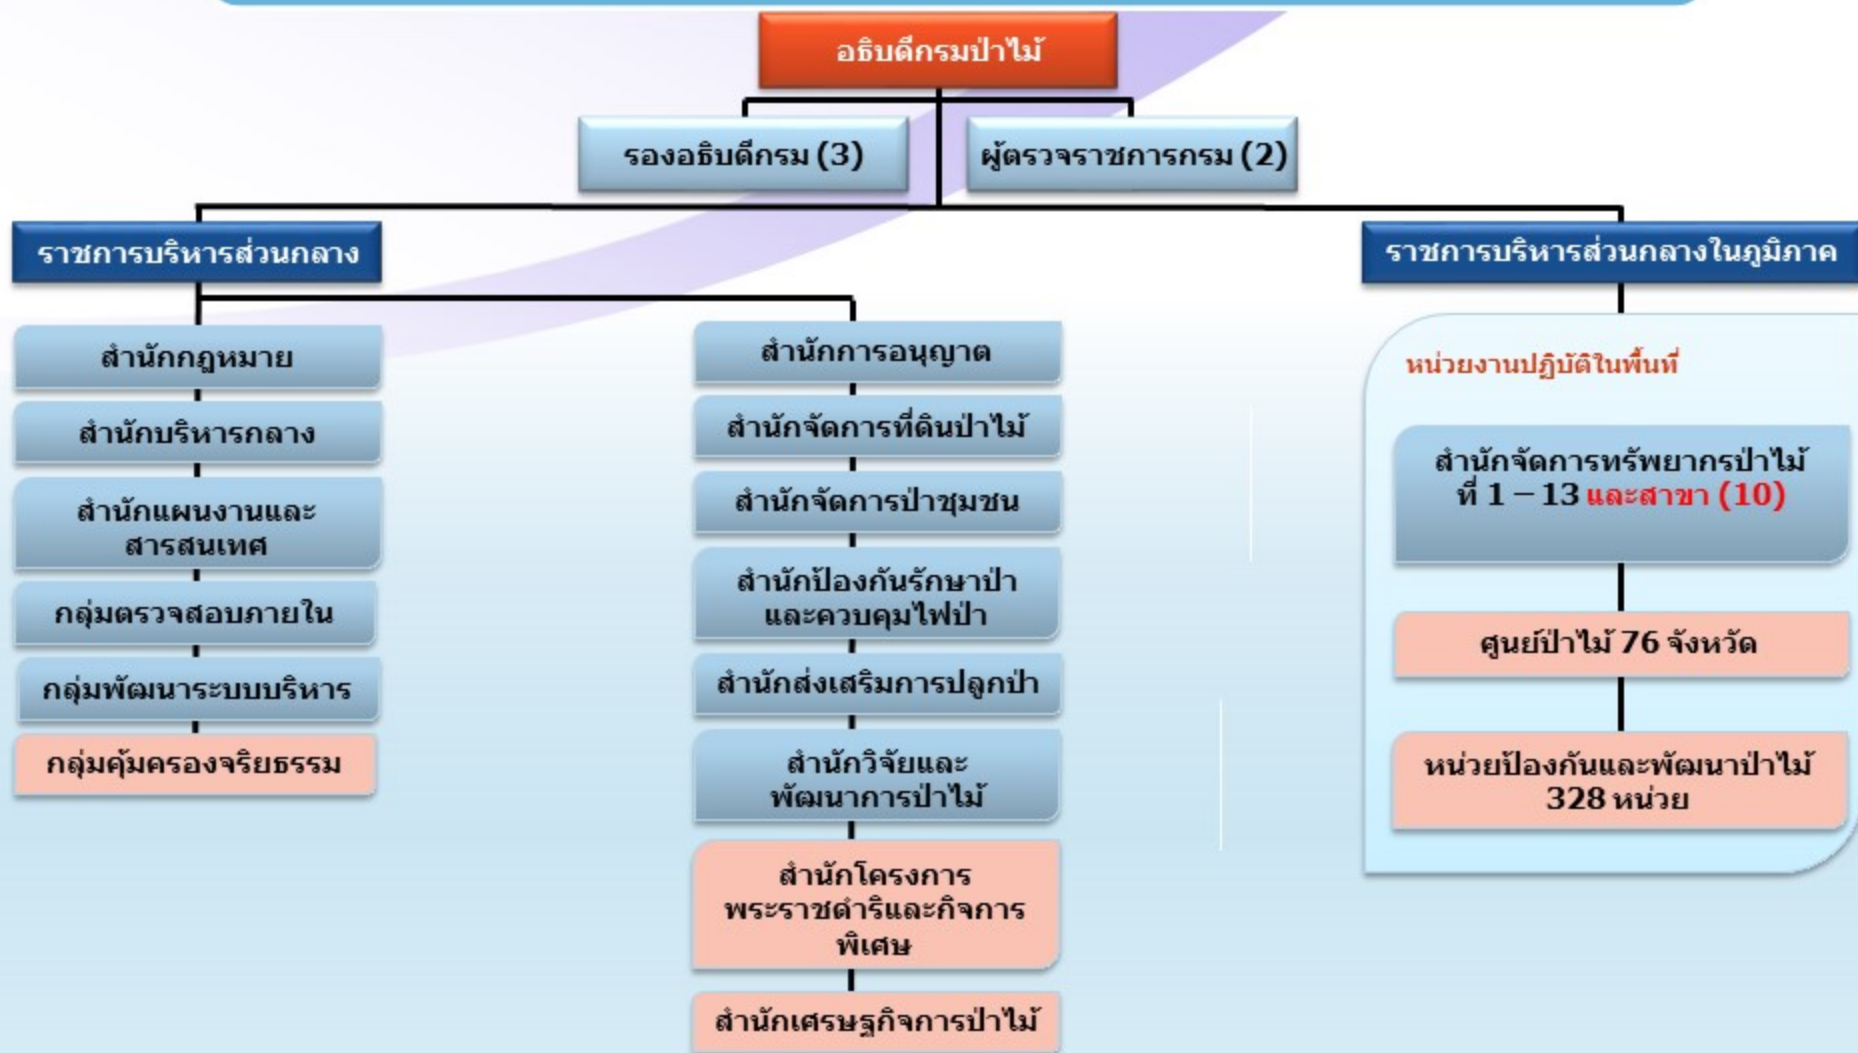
อธิบดีกรมป่าไม้

รองอธิบดีกรม (3)

ผู้ตรวจราชการกรม (2)

ราชการบริหารส่วนกลาง

สำนักกฎหมาย

สำนักบริหารกลาง

สำนักแผนงานและสารสนเทศ

กลุ่มตรวจสอบภายใน

กลุ่มพัฒนาระบบบริหาร

กลุ่มคุ้มครองจริยธรรม

สำนักการอนุญาต

สำนักจัดการที่ดินป่าไม้

สำนักจัดการป่าชุมชน

สำนักป้องกันรักษาป่าและควบคุมไฟป่า

สำนักส่งเสริมการปลูกป่า

สำนักวิจัยและพัฒนาการป่าไม้

สำนักโครงการพระราชดำริและกิจการพิเศษ

สำนักเศรษฐกิจการป่าไม้

ราชการบริหารส่วนกลางในภูมิภาค

หน่วยงานปฏิบัติในพื้นที่

สำนักจัดการทรัพยากรป่าไม้ ที่ 1 – 13 และสาขา (10)

ศูนย์ป่าไม้ 76 จังหวัด

หน่วยป้องกันและพัฒนาป่าไม้ 328 หน่วย